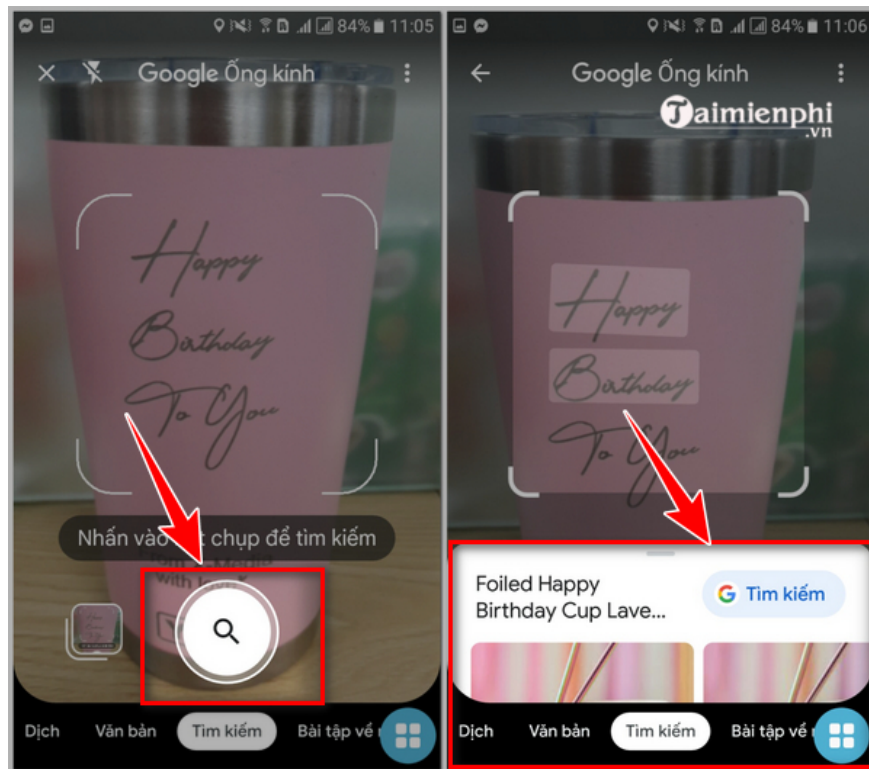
84% 11:05

Google Ống kính

Happy Birthday To You

Nhấn vào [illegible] chụp để tìm kiếm

Dịch Văn bản Tìm kiếm Bài tập về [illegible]

84% 11:06

Google Ống kính

Taimienphi.vn

Happy Birthday To You

Foiled Happy Birthday Cup Lave...

Tìm kiếm

Dịch Văn bản Tìm kiếm Bài tập về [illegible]